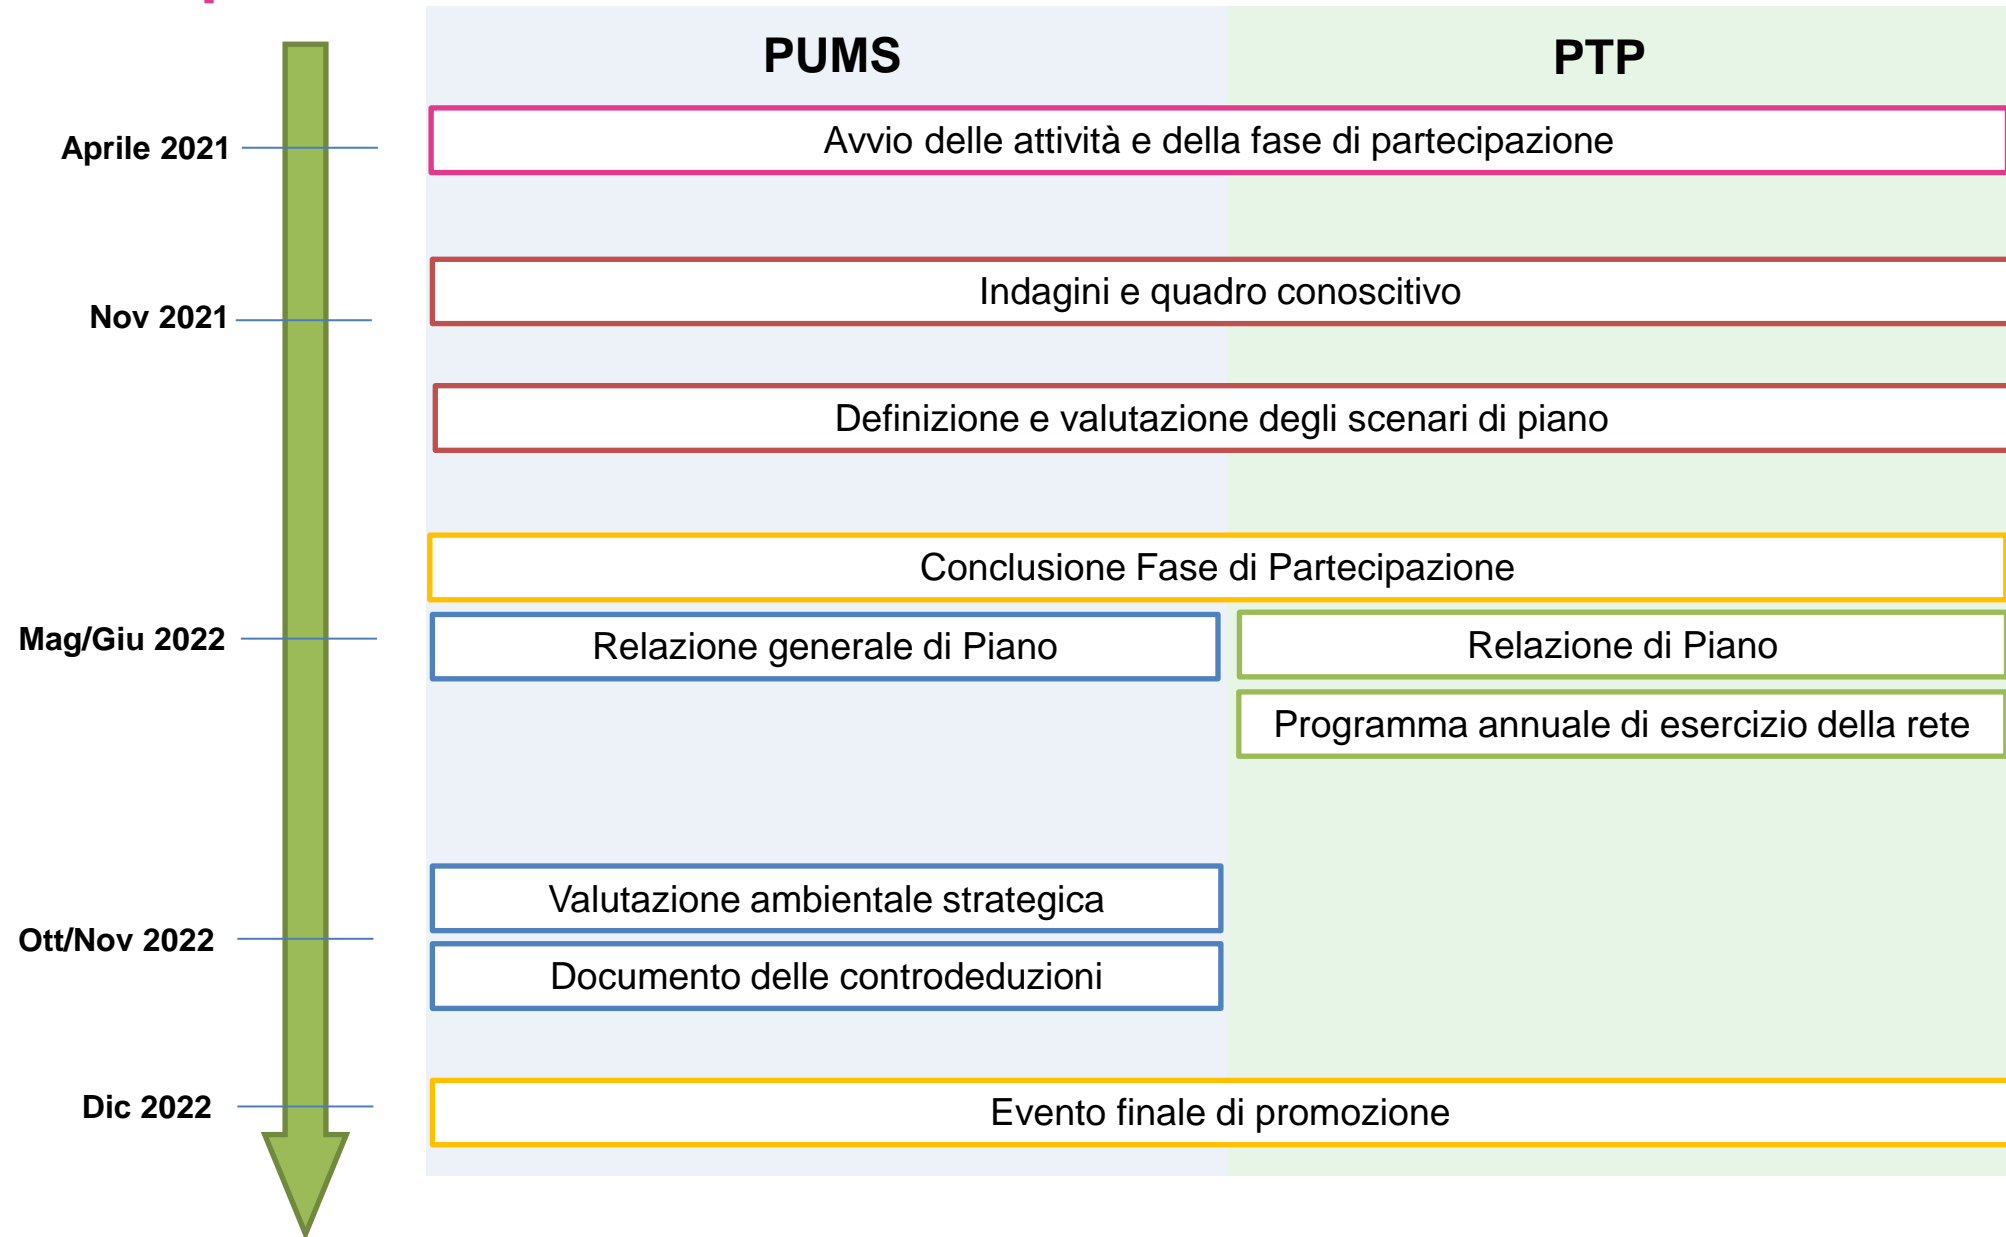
PUMS

PTP

Aprile 2021

Avvio delle attività e della fase di partecipazione

Nov 2021

Indagini e quadro conoscitivo

Definizione e valutazione degli scenari di piano

Conclusione Fase di Partecipazione

Mag/Giu 2022

Relazione generale di Piano

Relazione di Piano

Programma annuale di esercizio della rete

Valutazione ambientale strategica

Ott/Nov 2022

Documento delle controdeduzioni

Dic 2022

Evento finale di promozione